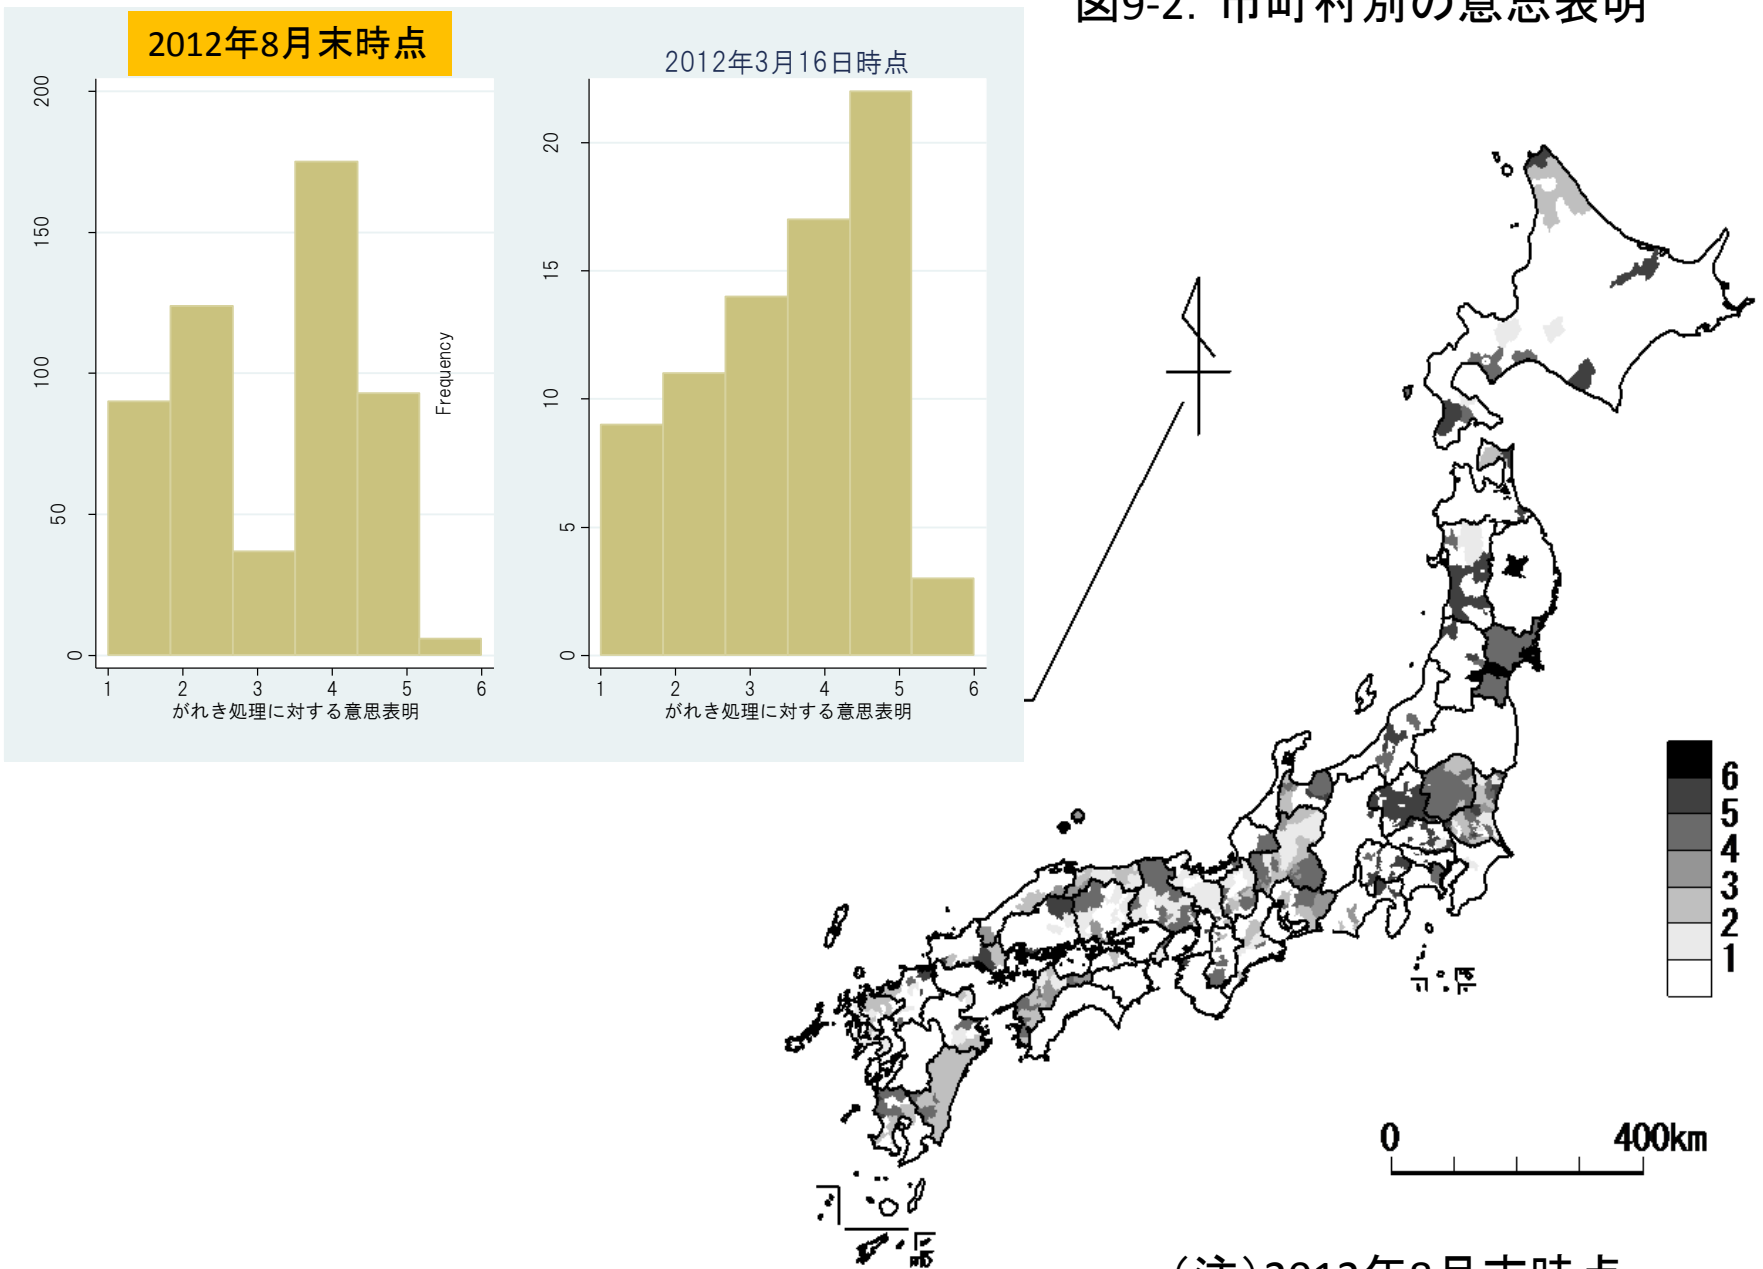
図9-2. 市町村別の意思表明

2012年8月末時点

200
150
100
50
0
Frequency
1 2 3 4 5 6
がれき処理に対する意思表明

2012年3月16日時点

20
15
10
5
0
1 2 3 4 5 6
がれき処理に対する意思表明

6
5
4
3
2
1

0 400km

（注）2012年8月末時点